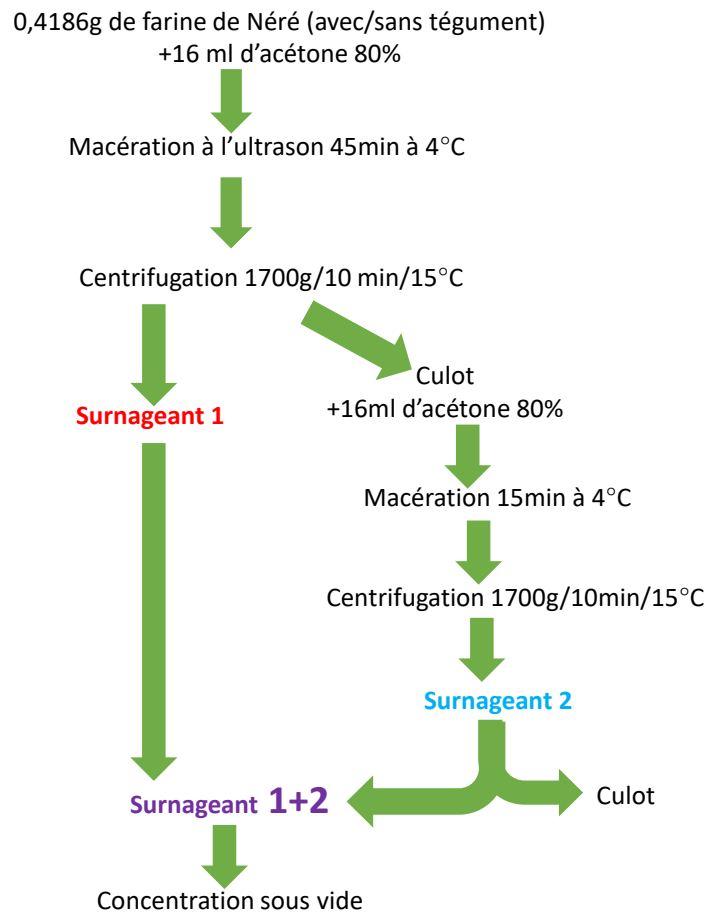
0,4186g de farine de Néré (avec/sans tégument)
+16 ml d'acétone 80%

Macération à l'ultrason 45min à 4°C

Centrifugation 1700g/10 min/15°C

Surnageant 1

Culot
+16ml d'acétone 80%

Macération 15min à 4°C

Centrifugation 1700g/10min/15°C

Surnageant 2

Surnageant 1+2

Culot

Concentration sous vide